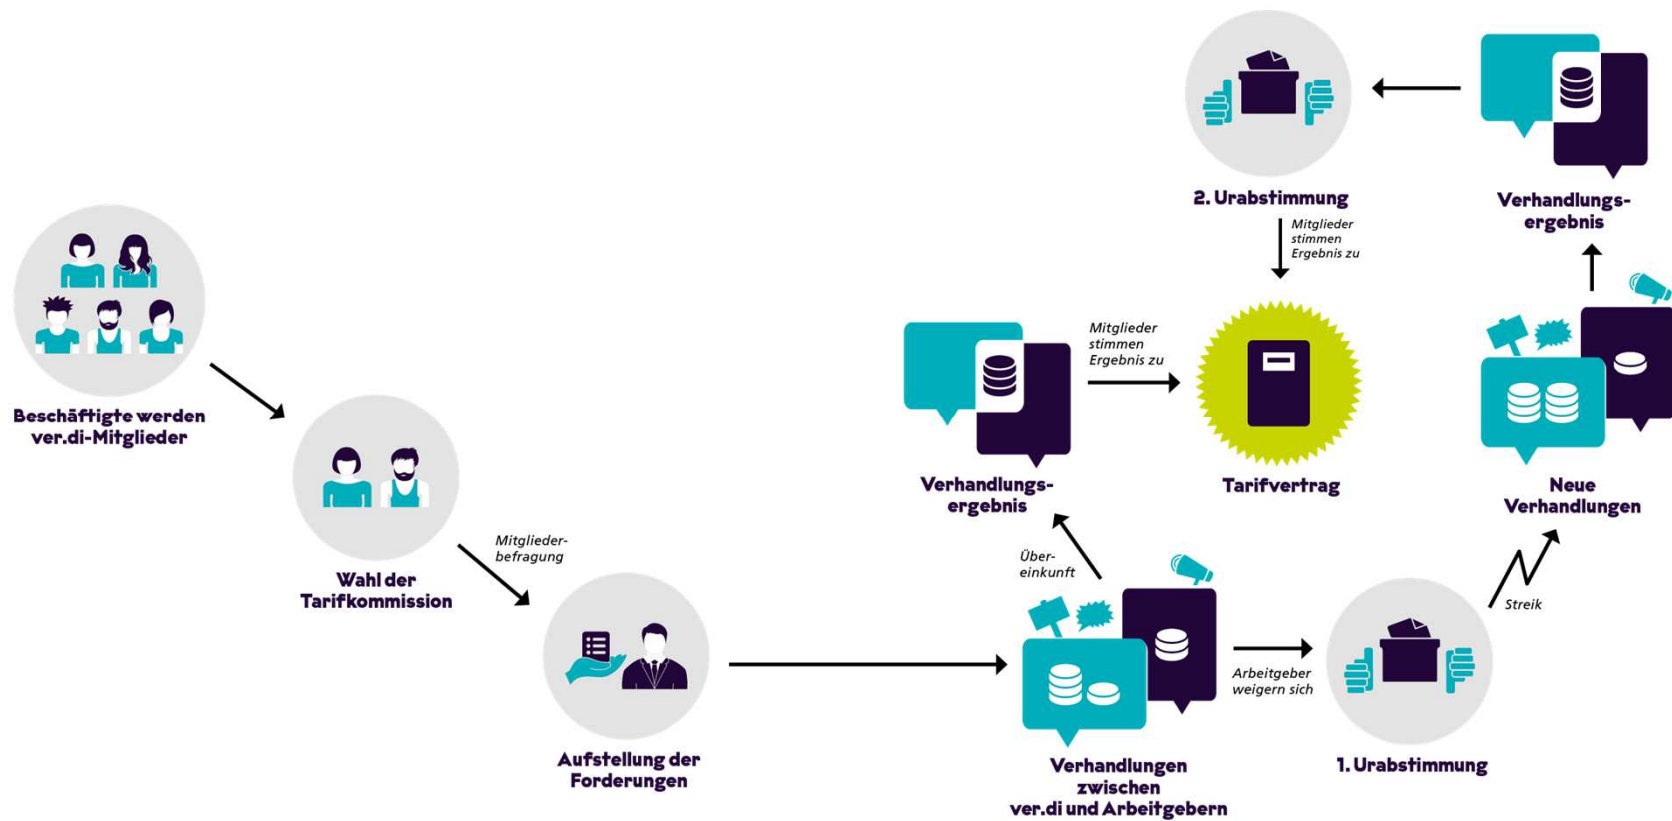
Beschäftigte werden ver.di-Mitglieder

Wahl der Tarifkommission

Mitgliederbefragung

Aufstellung der Forderungen

Verhandlungen zwischen ver.di und Arbeitgebern

Über-einkunft

Verhandlungs-ergebnis

Mitglieder stimmen Ergebnis zu

Tarifvertrag

Arbeitgeber weigern sich

1. Urabstimmung

Streik

Neue Verhandlungen

Verhandlungs-ergebnis

2. Urabstimmung

Mitglieder stimmen Ergebnis zu